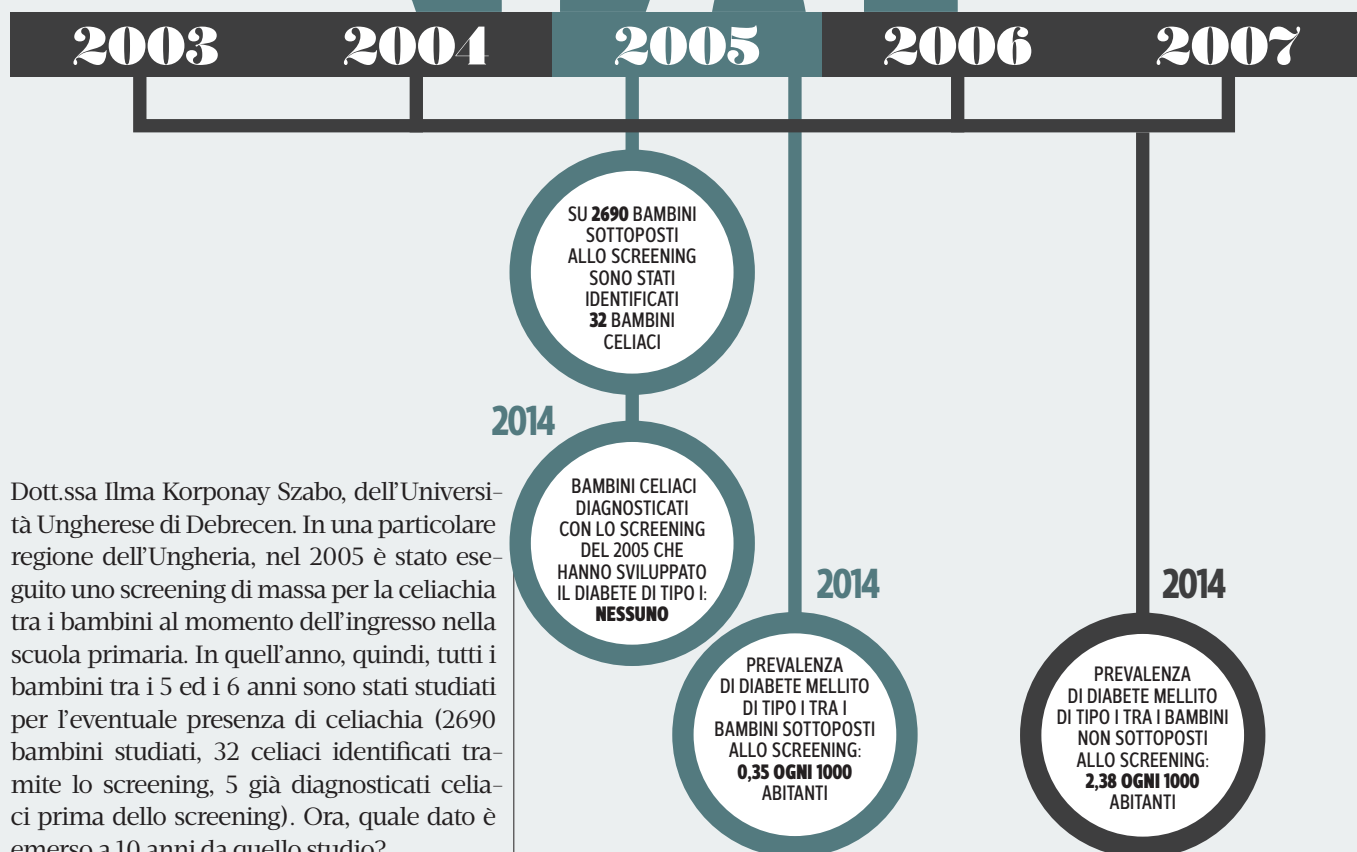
2003 2004 2005 2006 2007

SU **2690** BAMBINI SOTTOPOSTI ALLO SCREENING SONO STATI IDENTIFICATI **32** BAMBINI CELIACI

2014

BAMBINI CELIACI DIAGNOSTICATI CON LO SCREENING DEL 2005 CHE HANNO SVILUPPATO IL DIABETE DI TIPO I: **NESSUNO**

2014

PREVALENZA DI DIABETE MELLITO DI TIPO I TRA I BAMBINI SOTTOPOSTI ALLO SCREENING: **0,35 OGNI 1000** ABITANTI

2014

PREVALENZA DI DIABETE MELLITO DI TIPO I TRA I BAMBINI NON SOTTOPOSTI ALLO SCREENING: **2,38 OGNI 1000** ABITANTI

Dott.ssa Ilma Korponay Szabo, dell'Università Ungherese di Debrecen. In una particolare regione dell'Ungheria, nel 2005 è stato eseguito uno screening di massa per la celiachia tra i bambini al momento dell'ingresso nella scuola primaria. In quell'anno, quindi, tutti i bambini tra i 5 ed i 6 anni sono stati studiati per l'eventuale presenza di celiachia (2690 bambini studiati, 32 celiaci identificati tramite lo screening, 5 già diagnosticati celiaci prima dello screening). Ora, quale dato è emerso a 10 anni da quello studio?